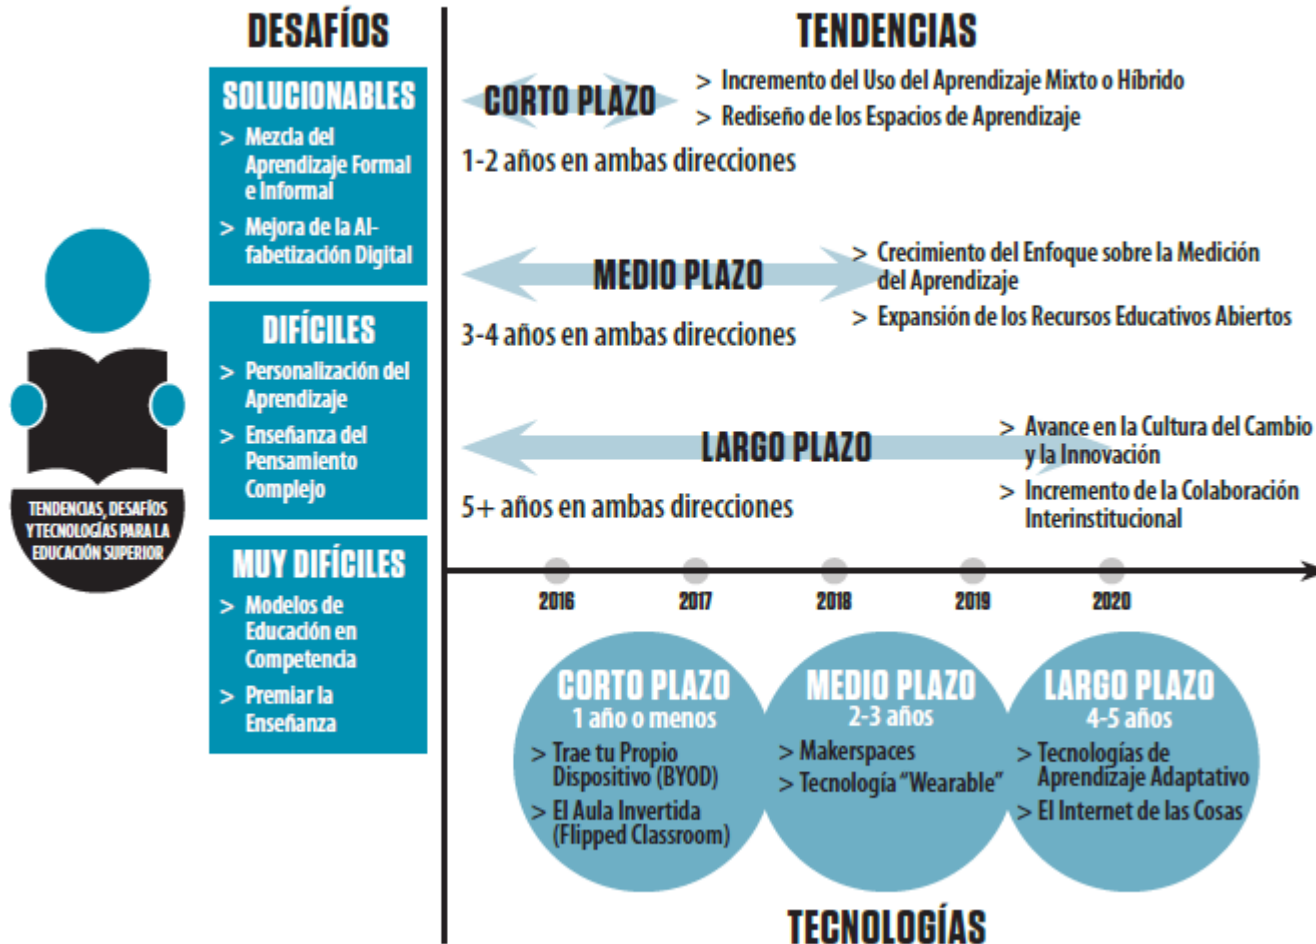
TENDENCIAS, DESAFÍOS Y TECNOLOGÍAS PARA LA EDUCACIÓN SUPERIOR

DESAFÍOS

SOLUCIONABLES
> Mezcla del Aprendizaje Formal e Informal
> Mejora de la Alfabetización Digital

DIFÍCILES
> Personalización del Aprendizaje
> Enseñanza del Pensamiento Complejo

MUY DIFÍCILES
> Modelos de Educación en Competencia
> Premiar la Enseñanza

TENDENCIAS

CORTO PLAZO
> Incremento del Uso del Aprendizaje Mixto o Híbrido
> Rediseño de los Espacios de Aprendizaje
1-2 años en ambas direcciones

MEDIO PLAZO
> Crecimiento del Enfoque sobre la Medición del Aprendizaje
> Expansión de los Recursos Educativos Abiertos
3-4 años en ambas direcciones

LARGO PLAZO
> Avance en la Cultura del Cambio y la Innovación
> Incremento de la Colaboración Interinstitucional
5+ años en ambas direcciones

2016 2017 2018 2019 2020

CORTO PLAZO
1 año o menos
> Trae tu Propio Dispositivo (BYOD)
> El Aula Invertida (Flipped Classroom)

MEDIO PLAZO
2-3 años
> Makerspaces
> Tecnología "Wearable"

LARGO PLAZO
4-5 años
> Tecnologías de Aprendizaje Adaptativo
> El Internet de las Cosas

TECNOLOGÍAS